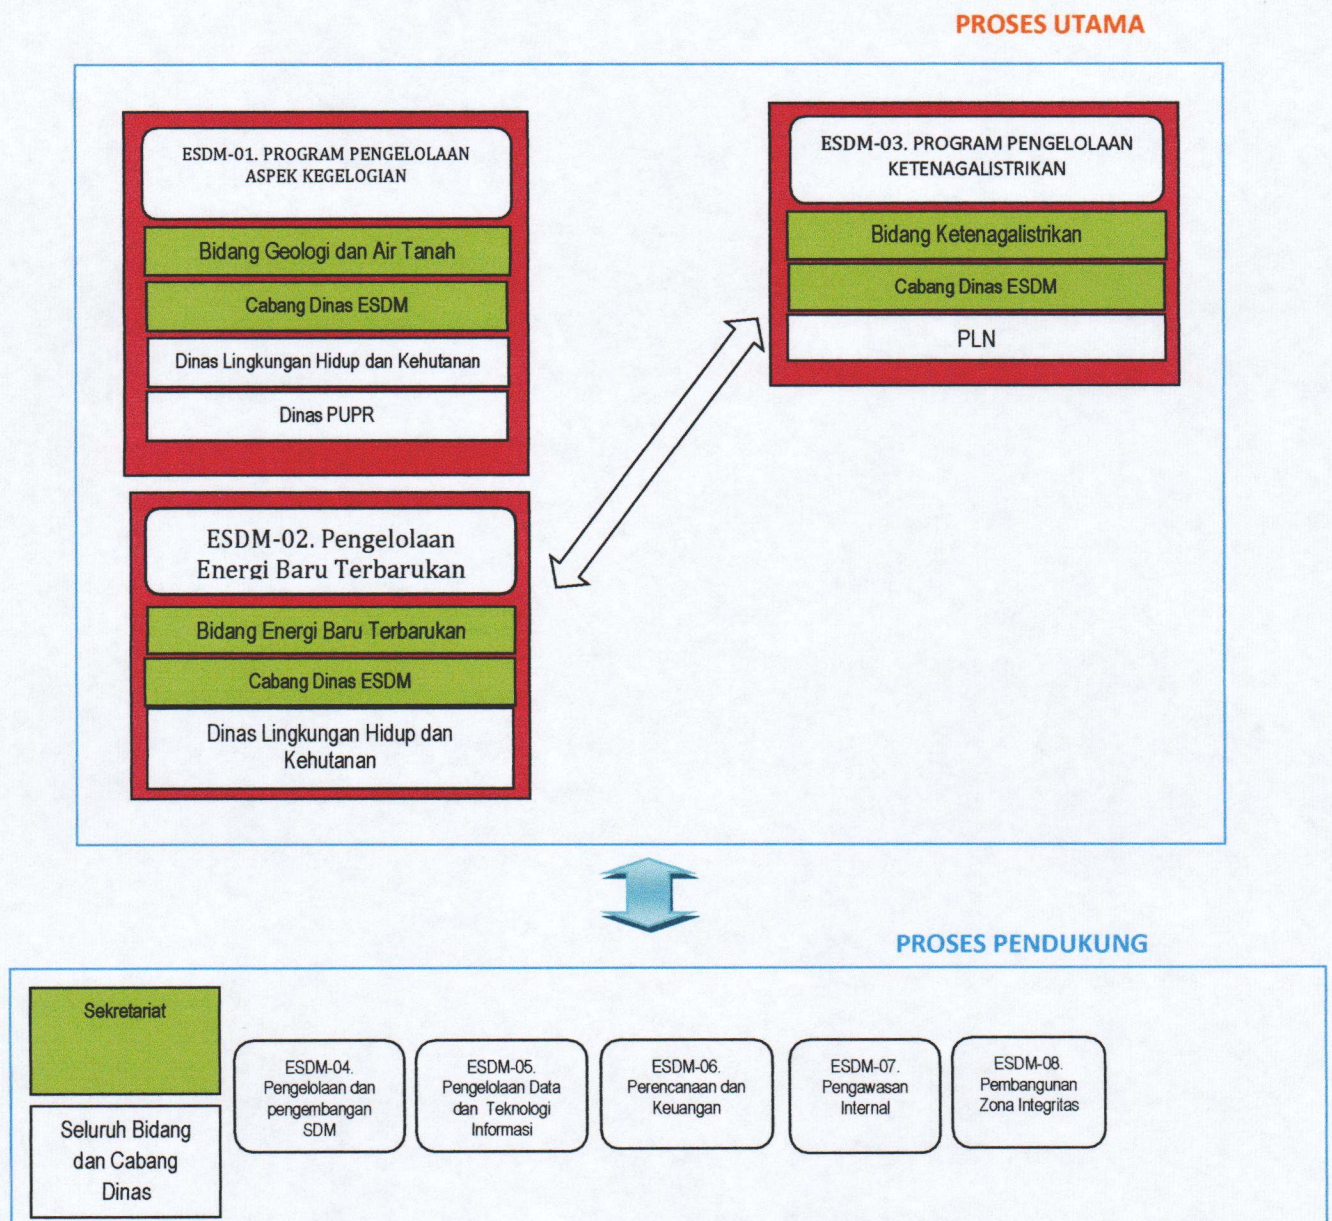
PROSES UTAMA

ESDM-01. PROGRAM PENGELOLAAN ASPEK KEGELOGIAN

Bidang Geologi dan Air Tanah

Cabang Dinas ESDM

Dinas Lingkungan Hidup dan Kehutanan

Dinas PUPR

ESDM-03. PROGRAM PENGELOLAAN KETENAGALISTRIKAN

Bidang Ketenagalistrikan

Cabang Dinas ESDM

PLN

ESDM-02. Pengelolaan Energi Baru Terbarukan

Bidang Energi Baru Terbarukan

Cabang Dinas ESDM

Dinas Lingkungan Hidup dan Kehutanan

PROSES PENDUKUNG

Sekretariat

Seluruh Bidang dan Cabang Dinas

ESDM-04. Pengelolaan dan pengembangan SDM

ESDM-05. Pengelolaan Data dan Teknologi Informasi

ESDM-06. Perencanaan dan Keuangan

ESDM-07. Pengawasan Internal

ESDM-08. Pembangunan Zona Integritas